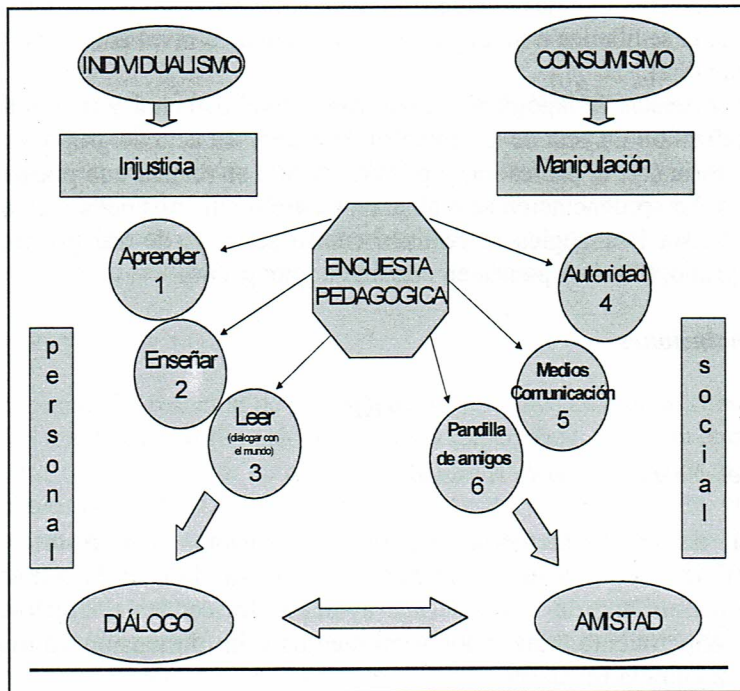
INDIVIDUALISMO

CONSUMISMO

Injusticia

Manipulación

ENCUESTA PEDAGOGICA

Aprender 1

Enseñar 2

Leer (dialogar con el mundo) 3

Autoridad 4

Medios Comunicación 5

Pandilla de amigos 6

p e r s o n a l

s o c i a l

DIÁLOGO

AMISTAD